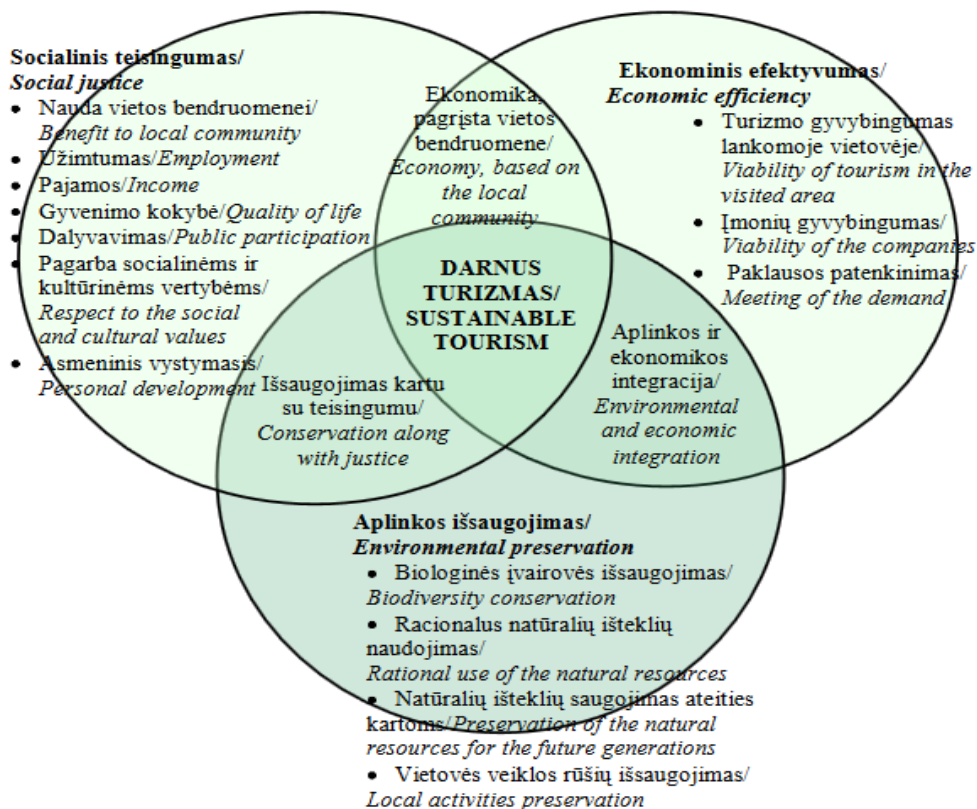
Socialinis teisingumas/
*Social justice*

- Nauda vietos bendruomenei/ *Benefit to local community*
- Užimtumas/*Employment*
- Pajamos/*Income*
- Gyvenimo kokybė/*Quality of life*
- Dalyvavimas/*Public participation*
- Pagarba socialinėms ir kultūrinėms vertybėms/ *Respect to the social and cultural values*
- Asmeninis vystymasis/ *Personal development*

Ekonomika, pagrįsta vietos bendruomene/ *Economy, based on the local community*

Ekonominis efektyvumas/
*Economic efficiency*

- Turizmo gyvybingumas lankomoje vietovėje/ *Viability of tourism in the visited area*
- Įmonių gyvybingumas/ *Viability of the companies*
- Paklausos patenkinimas/ *Meeting of the demand*

DARNUS TURIZMAS/ SUSTAINABLE TOURISM

Išsaugojimas kartu su teisingumu/ *Conservation along with justice*

Aplinkos ir ekonomikos integracija/ *Environmental and economic integration*

Aplinkos išsaugojimas/
*Environmental preservation*

- Biologinės įvairovės išsaugojimas/ *Biodiversity conservation*
- Racionalus natūralių išteklių naudojimas/ *Rational use of the natural resources*
- Natūralių išteklių saugojimas ateities kartoms/*Preservation of the natural resources for the future generations*
- Vietovės veiklos rūšių išsaugojimas/ *Local activities preservation*